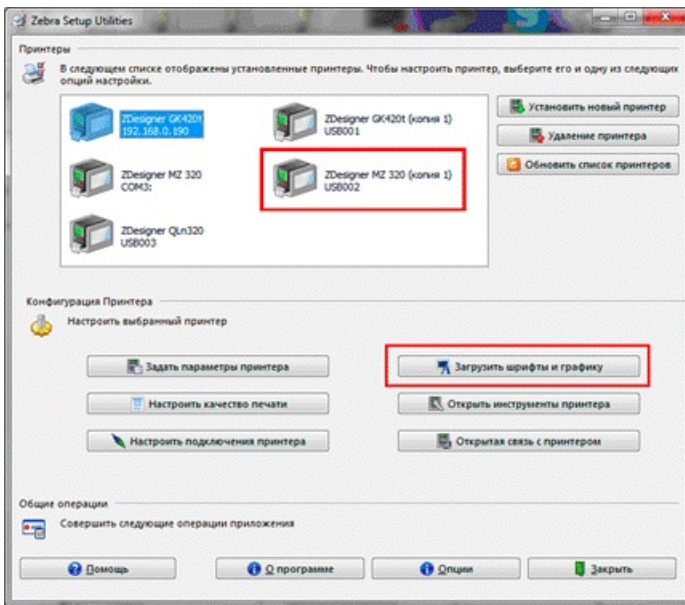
Zebra Setup Utilities

Принтеры

В следующем списке отображены установленные принтеры. Чтобы настроить принтер, выберите его и одну из следующих опций настройки.

ZDesigner GK420t
192.168.0.190

ZDesigner GK420t (копия 1)
USB001

ZDesigner MZ 320
COM3:

ZDesigner MZ 320 (копия 1)
USB002

ZDesigner QLn320
USB003

Установить новый принтер

Удаление принтера

Обновить список принтеров

Конфигурация Принтера

Настроить выбранный принтер

Задать параметры принтера

Загрузить шрифты и графику

Настроить качество печати

Открыть инструменты принтера

Настроить подключения принтера

Открытая связь с принтером

Общие операции

Совершить следующие операции приложения

Помощь

О программе

Опции

Закрыть